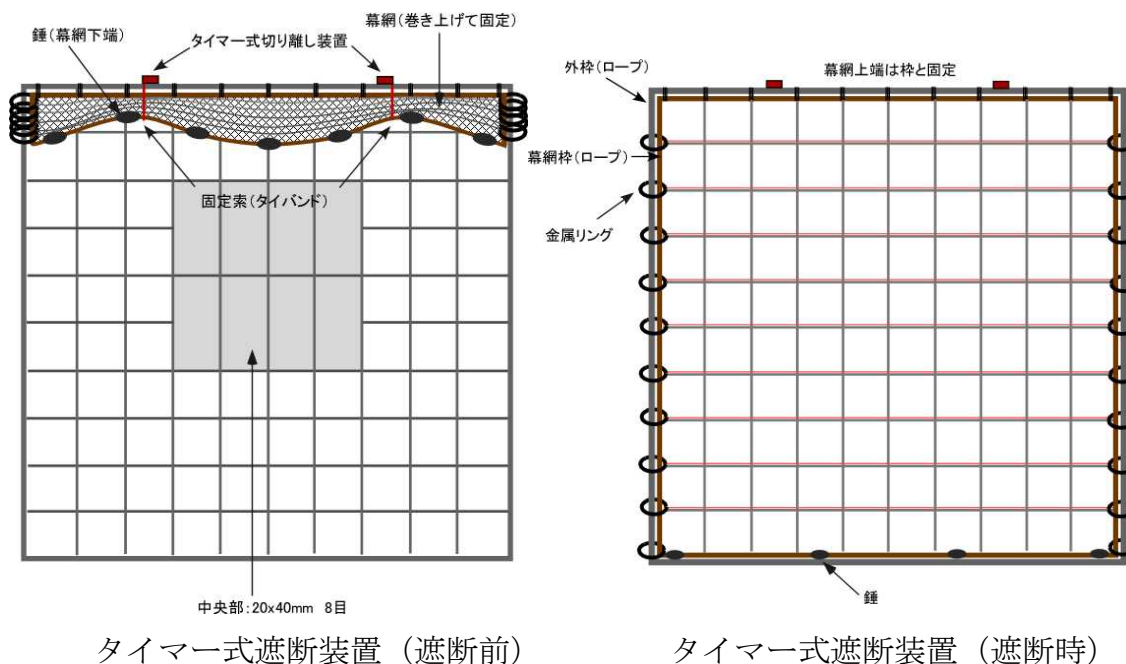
錘(幕網下端)

タイマー式切り離し装置

幕網(巻き上げて固定)

固定索(タイバンド)

中央部:20x40mm 8目

タイマー式遮断装置(遮断前)

外枠(ロープ)

幕網上端は枠と固定

幕網枠(ロープ)

金属リング

錘

タイマー式遮断装置(遮断時)